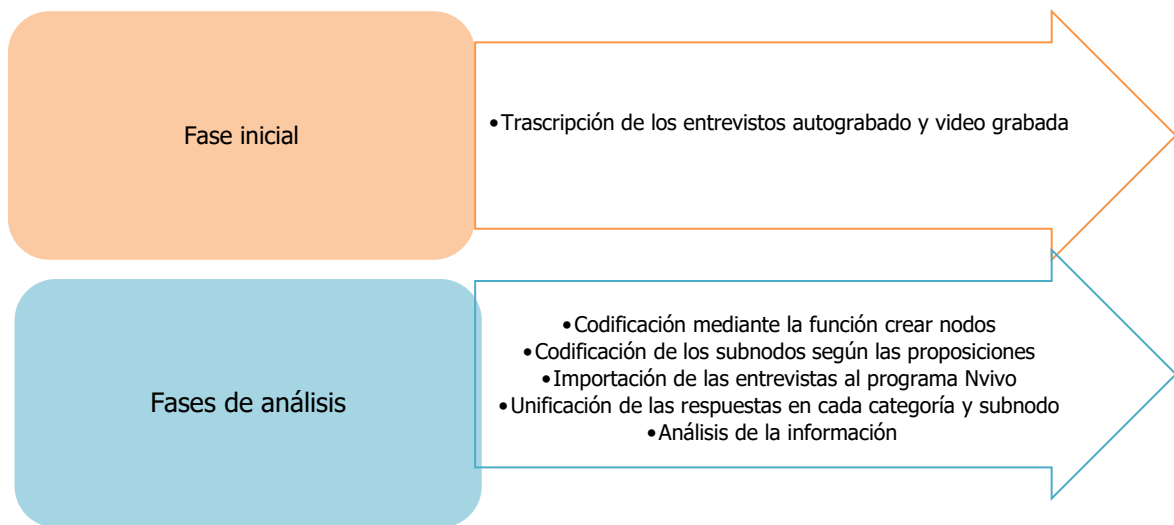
Fase inicial

•Trascripción de los entrevistos autograbado y video grabada

Fases de análisis

•Codificación mediante la función crear nodos
•Codificación de los subnodos según las proposiciones
•Importación de las entrevistas al programa Nvivo
•Unificación de las respuestas en cada categoría y subnodo
•Análisis de la información